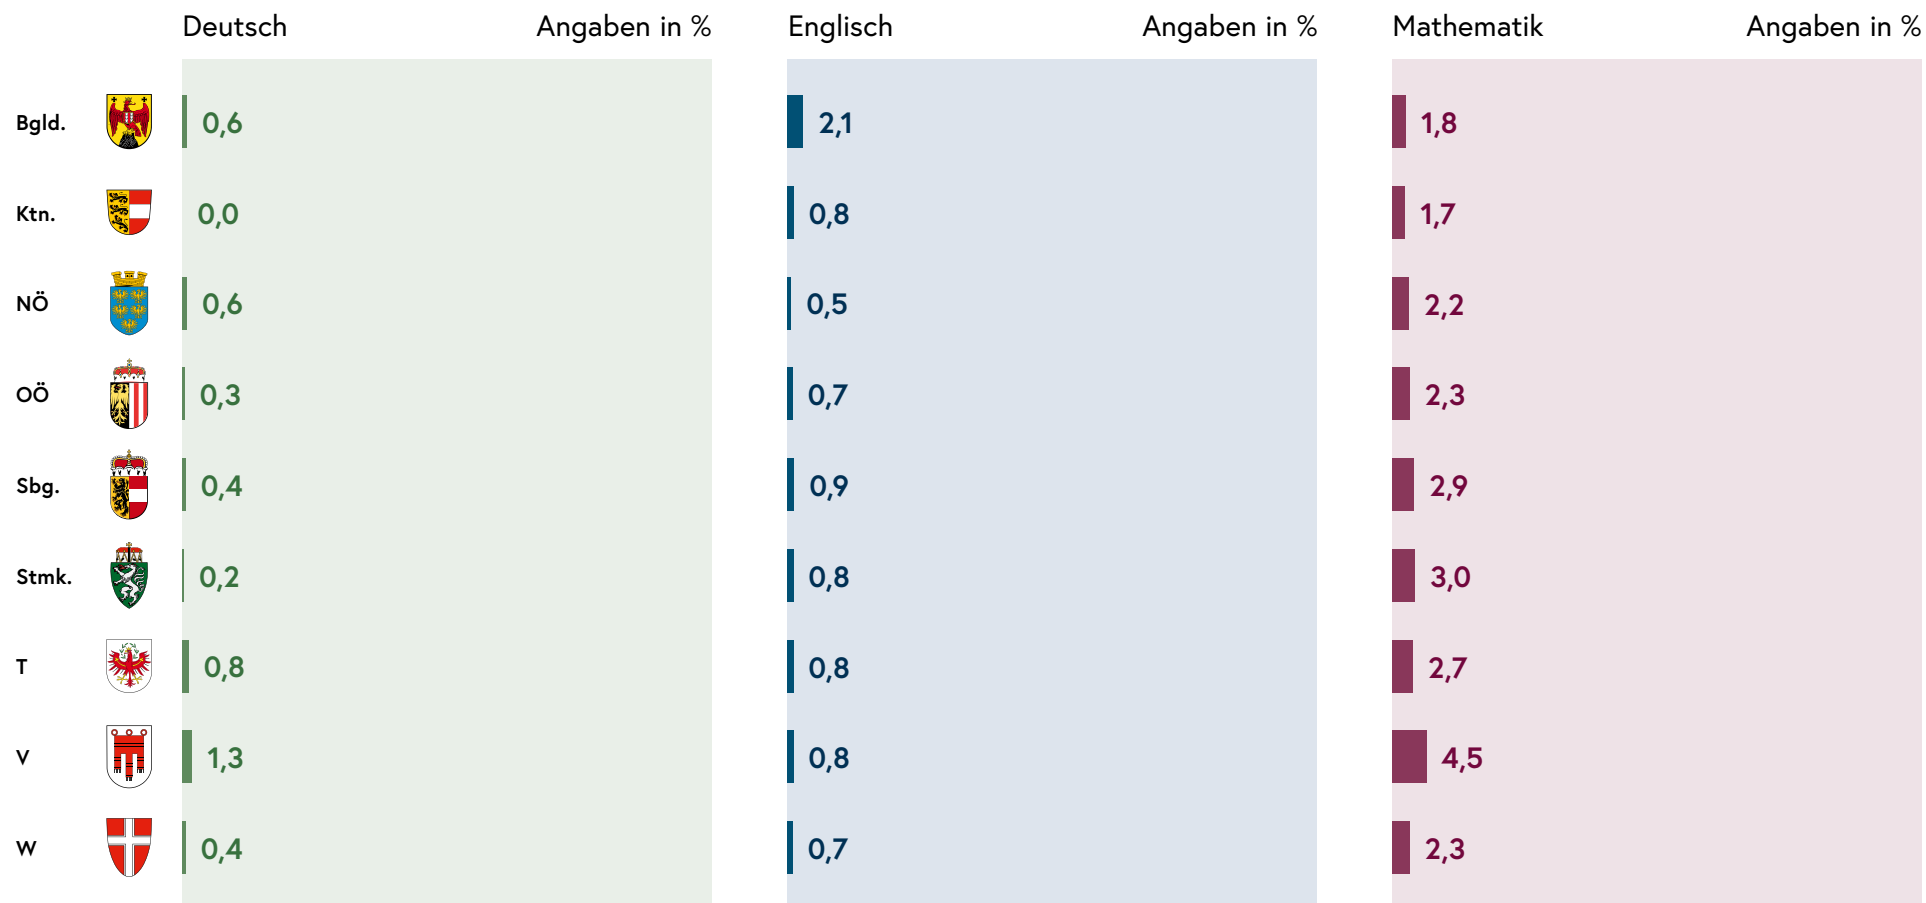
| | Deutsch Angaben in % | Englisch Angaben in % | Mathematik Angaben in % |
|---|---|---|---|
| Bgld. | 0,6 | 2,1 | 1,8 |
| Ktn. | 0,0 | 0,8 | 1,7 |
| NÖ | 0,6 | 0,5 | 2,2 |
| OÖ | 0,3 | 0,7 | 2,3 |
| Sbg. | 0,4 | 0,9 | 2,9 |
| Stmk. | 0,2 | 0,8 | 3,0 |
| T | 0,8 | 0,8 | 2,7 |
| V | 1,3 | 0,8 | 4,5 |
| W | 0,4 | 0,7 | 2,3 |